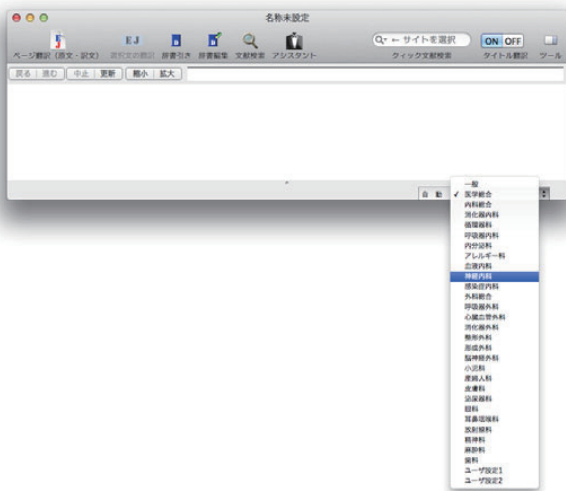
名称未設定

ページ翻訳（原文・訳文） 選択文の翻訳 辞書引き 辞書編集 文献検索 アシスタント

サイトを選択
クイック文献検索

ON OFF
タイトル翻訳 ツール

戻る 進む 中止 更新 縮小 拡大

自動

一般
✓ 医学総合
内科総合
消化器内科
循環器科
呼吸器内科
内分泌科
アレルギー科
血液内科
神経内科
感染症内科
外科総合
呼吸器外科
心臓血管外科
消化器外科
整形外科
形成外科
脳神経外科
小児科
産婦人科
皮膚科
泌尿器科
眼科
耳鼻咽喉科
放射線科
精神科
麻酔科
歯科
ユーザ設定1
ユーザ設定2